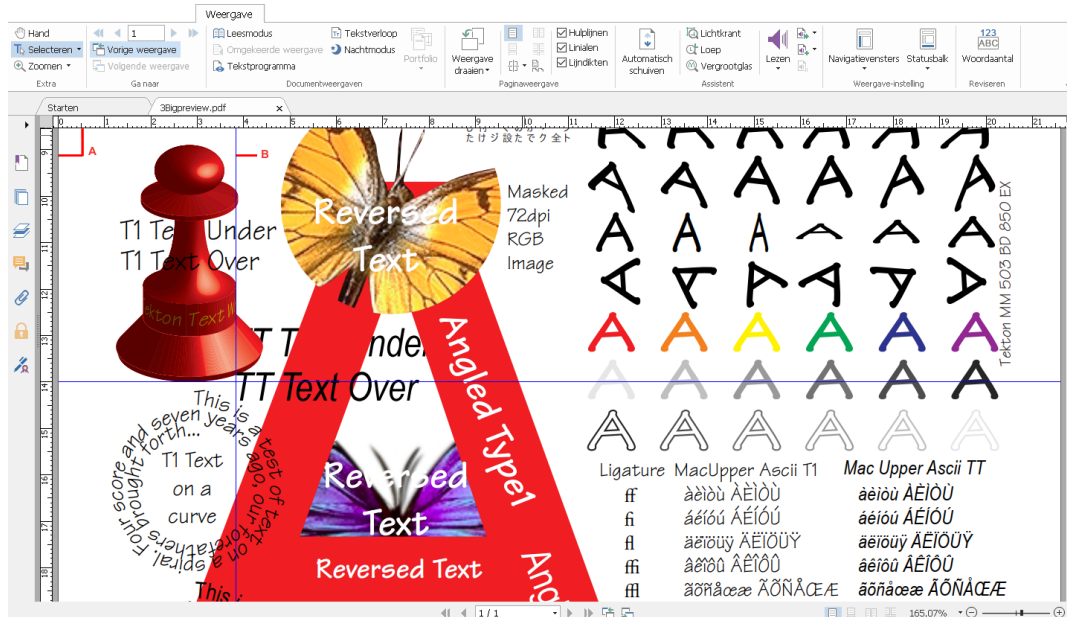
Weergave

Hand
Selecteren
Zoomen
Extra

1
Vorige weergave
Volgende weergave
Ga naar

Leesmodus
Omgekeerde weergave
Tekstprogramma
Tekstverloop
Nachtmodus
Portfolio
Documentweergaven

Weergave draaien
Hulplijnen
Linialen
Lijndikten
Paginaweergave

Automatisch schuiven
Lichtkrant
Loep
Vergrootglas
Lezen
Assistent

Navigatievensters
Statusbalk
Weergave-instelling

Woordaantal
Reviseren

Starten
3Bigpreview.pdf

A
B

T1 Text Under
T1 Text Over
Tekton Text W

Reversed Text

Masked 72dpi RGB Image

TT Text Under
TT Text Over

Angled Type1

This is a test of text on a spiral. Four score and seven years ago, our forefathers brought forth...

T1 Text on a curve

Reversed Text

Reversed Text

Ang

This i

Tekton MM 503 BD 850 EX

Ligature MacUpper Ascii T1 Mac Upper Ascii TT
ff àèìòù ÀÈÌÒÙ àèìòù ÀÈÌÒÙ
fi áéíóú ÁÉÍÓÚ áéíóú ÁÉÍÓÚ
fl äëïöüÿ ÄËÏÖÜŸ äëïöüÿ ÄËÏÖÜŸ
ffi âêîôû ÂÊÎÔÛ âêîôû ÂÊÎÔÛ
ffl ãõñåœæ ÃÕÑÅŒÆ ãõñåœæ ÃÕÑÅŒÆ

1 / 1
165,07%